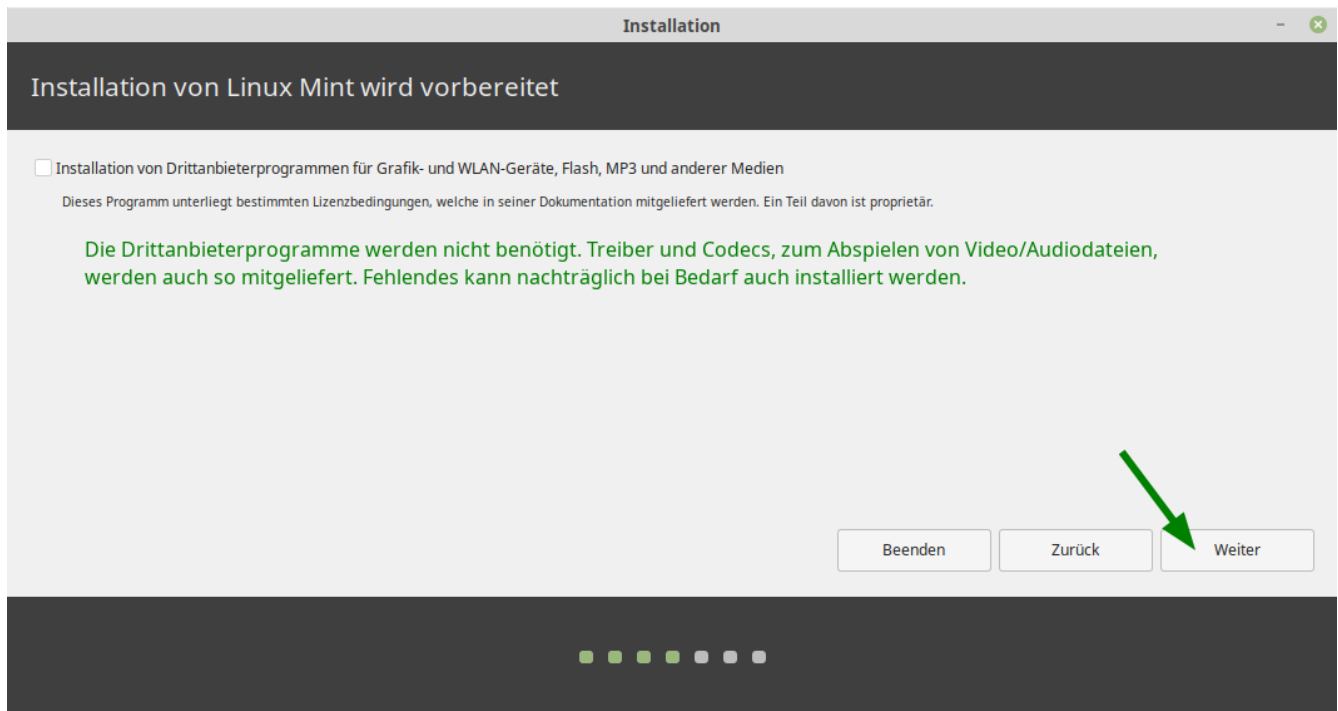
Installation

Installation von Linux Mint wird vorbereitet

Installation von Drittanbieterprogrammen für Grafik- und WLAN-Geräte, Flash, MP3 und anderer Medien

Dieses Programm unterliegt bestimmten Lizenzbedingungen, welche in seiner Dokumentation mitgeliefert werden. Ein Teil davon ist proprietär.

Die Drittanbieterprogramme werden nicht benötigt. Treiber und Codecs, zum Abspielen von Video/Audiodateien, werden auch so mitgeliefert. Fehlendes kann nachträglich bei Bedarf auch installiert werden.

Beenden

Zurück

Weiter